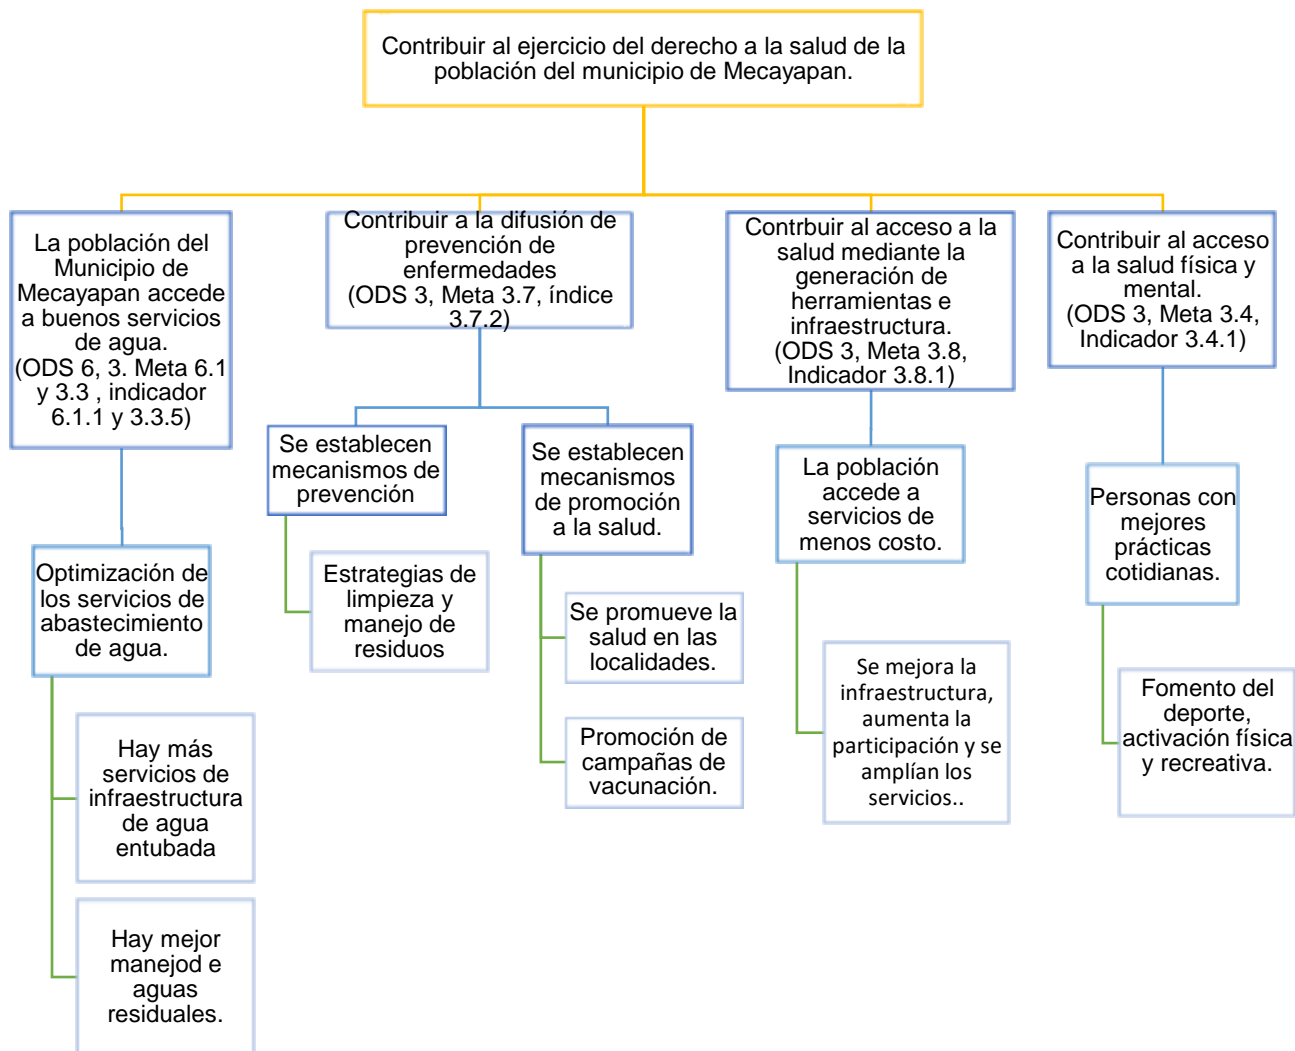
Contribuir al ejercicio del derecho a la salud de la población del municipio de Mecayapan.

La población del Municipio de Mecayapan accede a buenos servicios de agua. (ODS 6, 3. Meta 6.1 y 3.3 , indicador 6.1.1 y 3.3.5)

Optimización de los servicios de abastecimiento de agua.

Hay más servicios de infraestructura de agua entubada

Hay mejor manejod e aguas residuales.

Contribuir a la difusión de prevención de enfermedades (ODS 3, Meta 3.7, índice 3.7.2)

Se establecen mecanismos de prevención

Estrategias de limpieza y manejo de residuos

Se establecen mecanismos de promoción a la salud.

Se promueve la salud en las localidades.

Promoción de campañas de vacunación.

Contrbuir al acceso a la salud mediante la generación de herramientas e infraestructura. (ODS 3, Meta 3.8, Indicador 3.8.1)

La población accede a servicios de menos costo.

Se mejora la infraestructura, aumenta la participación y se amplían los servicios..

Contribuir al acceso a la salud física y mental. (ODS 3, Meta 3.4, Indicador 3.4.1)

Personas con mejores prácticas cotidianas.

Fomento del deporte, activación física y recreativa.